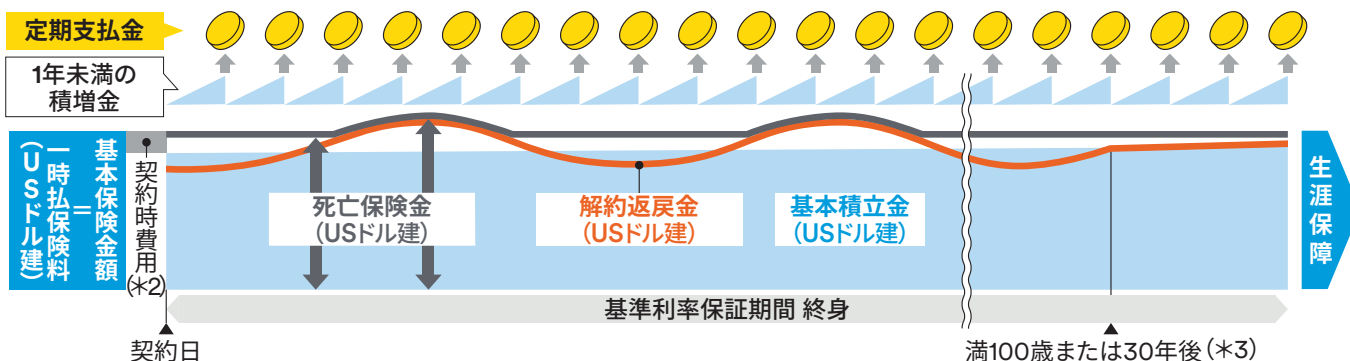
定期支払金

1年未満の積増金

基本保険金額＝一時払保険料（USドル建）

契約時費用（＊2）

死亡保険金（USドル建）

解約返戻金（USドル建）

基本積立金（USドル建）

生涯保障

基準利率保証期間 終身

契約日

満100歳または30年後（＊3）